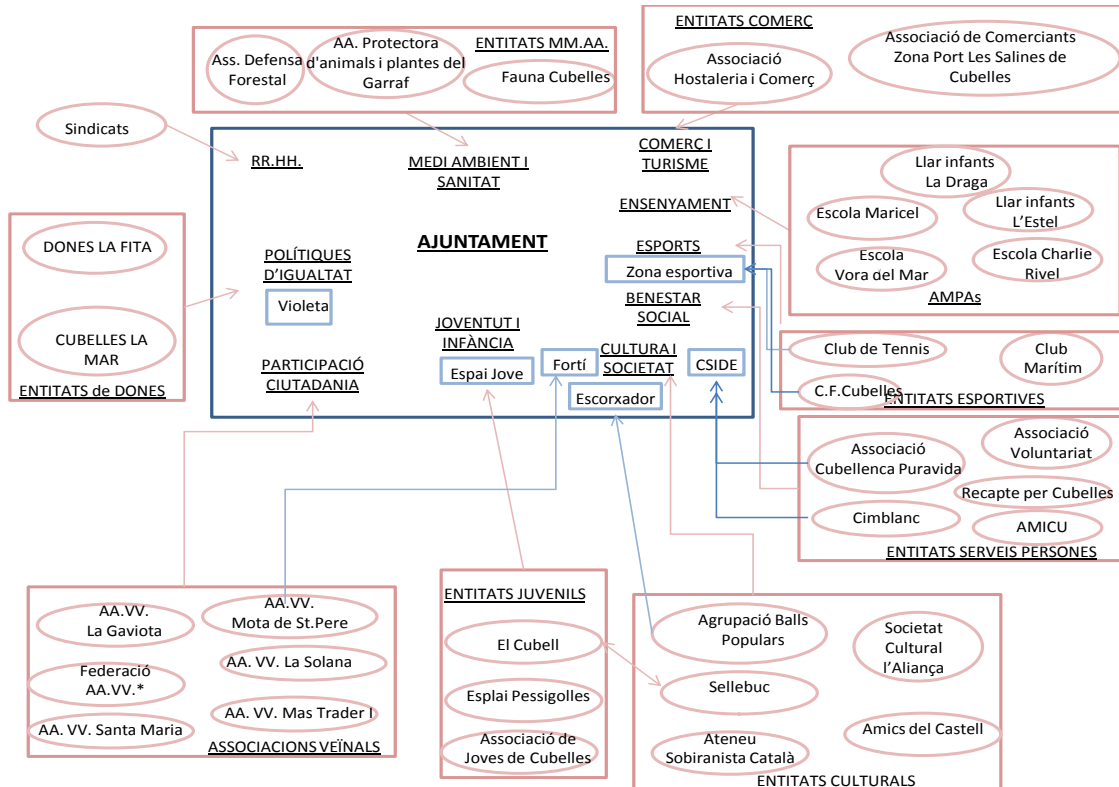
Ass. Defensa Forestal
AA. Protectora d'animals i plantes del Garraf
ENTITATS MM.AA.
Fauna Cubelles

ENTITATS COMERÇ
Associació Hostaleria i Comerç
Associació de Comerciants Zona Port Les Salines de Cubelles

Sindicats

RR.HH.
MEDI AMBIENT I SANITAT
COMERÇ I TURISME
ENSENYAMENT
AJUNTAMENT
POLÍTIQUES D'IGUALTAT
Violeta
ESPORTS
Zona esportiva
BENESTAR SOCIAL
JOVENTUT I INFÀNCIA
Espai Jove
Fortí
CULTURA I SOCIETAT
CSIDE
Escorxador
PARTICIPACIÓ CIUTADANIA

DONES LA FITA
CUBELLES LA MAR
ENTITATS de DONES

Llar infants La Draga
Escola Maricel
Llar infants L'Estel
Escola Vora del Mar
Escola Charlie Rivel
AMPAs

Club de Tennis
Club Marítim
C.F.Cubelles
ENTITATS ESPORTIVES

Associació Cubellenca Puravida
Associació Voluntariat
Recapte per Cubelles
Cimblanc
AMICU
ENTITATS SERVEIS PERSONES

AA.VV. La Gaviota
AA.VV. Mota de St.Pere
Federació AA.VV.*
AA. VV. La Solana
AA. VV. Santa Maria
AA. VV. Mas Trader I
ASSOCIACIONS VEÏNALS

ENTITATS JUVENILS
El Cubell
Esplai Pessigolles
Associació de Joves de Cubelles

Agrupació Balls Populars
Societat Cultural l'Aliança
Sellebuc
Amics del Castell
Ateneu Sobiranista Català
ENTITATS CULTURALS